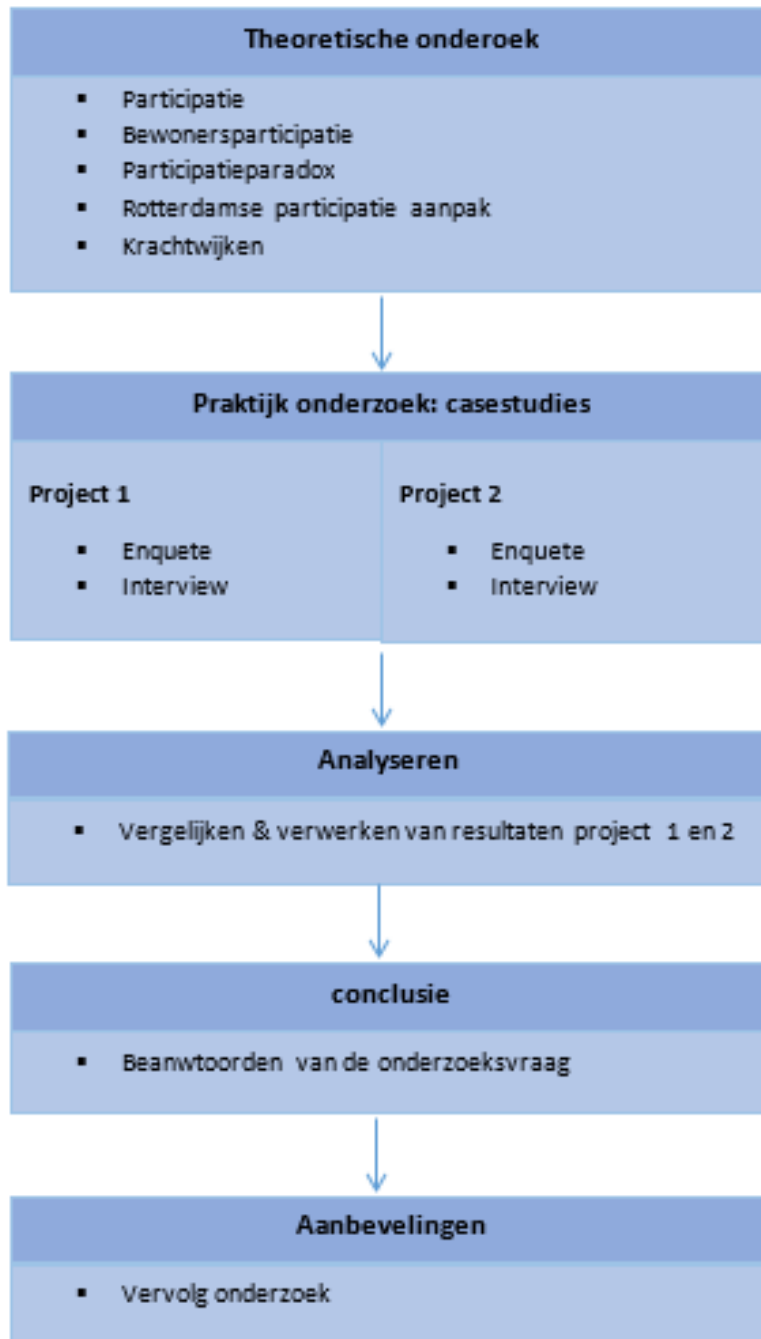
Theoretische onderoek

- Participatie
- Bewonersparticipatie
- Participatieparadox
- Rotterdamse participatie aanpak
- Krachtwijken

Praktijk onderzoek: casestudies

Project 1

- Enquete
- Interview

Project 2

- Enquete
- Interview

Analyseren

- Vergelijken & verwerken van resultaten project 1 en 2

conclusie

- Beanwtoorden van de onderzoeksvraag

Aanbevelingen

- Vervolg onderzoek